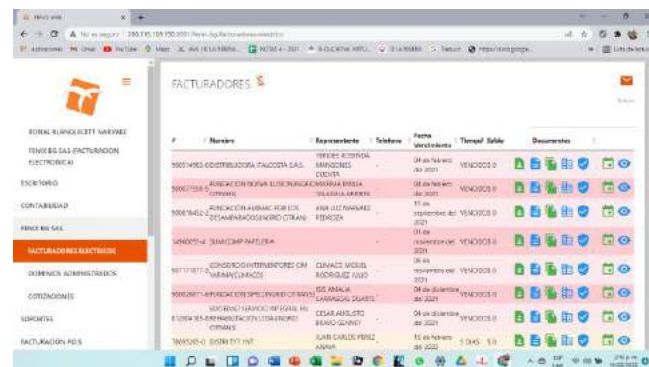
FACTURADORES

| # | Nombre | Representante | Telefono | Fecha Vencimiento | Tiempo | Saldo | Documentos |
|---|---|---|---|---|---|---|---|
| 900014953-0 | DISTRIBUIDORA ITALCOSTA S.A.S. | YERIDES ROSENDA MANJONES CUESTA | - | 04 de febrero del 2021 | VENCIDOS | 0 | |
| 900677558-5 | FUNDACION NUEVA ILUSION NIÑOS CITRAN | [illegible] | - | 03 de febrero del 2021 | VENCIDOS | 0 | |
| 900016452-2 | FUNDACION AMBAAC POR LOS DESAMPARADOS | ANA LUZ NARVAEZ PEDROZA | - | 11 de septiembre del 2021 | VENCIDOS | 0 | |
| 1414005514 | SUMICOMP PAPELERIA | | - | 01 de noviembre del 2021 | VENCIDOS | 0 | |
| 901171677-5 | CONSORCIO INTERVENTORES CON VARIAN | CLIMACO MIGUEL RODRIGUEZ JULIO | - | 06 de noviembre del 2021 | VENCIDOS | 0 | |
| 900028671-8 | FUNDACION ESPECIALIDAD CITRAN | ISIS AMALIA CARRASCAL DUARTE | - | 04 de diciembre del 2021 | VENCIDOS | 0 | |
| 812004165-8 | SOCIEDAD SERVICIO INTEGRAL EN HABILITACION CITRAN | CESAR AUGUSTO BRAVO GENNEY | - | 04 de diciembre del 2021 | VENCIDOS | 0 | |
| 7808528-0 | DISTRITO INT | JUAN CARLOS PEREZ ARANA | - | 10 de febrero del 2022 | 3 DIAS | 0 | |

ROYAL RUMOLCIETT NARVAEZ
FENIX BG SAS (FACTURACION ELECTRONICA)
ESCRITORIO
CONTABILIDAD
FENIX BG SAS
FACTURADORES ELECTRICOS
DOMINIOS ADMINISTRADOS
COTIZACIONES
SOPORTES
FACTURACION POS